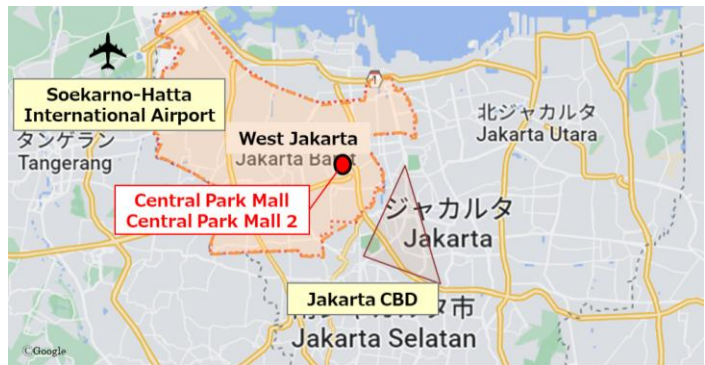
Soekarno-Hatta International Airport

タンゲラン
Tangerang

West Jakarta
Jakarta Barat

北ジャカルタ
Jakarta Utara

Central Park Mall
Central Park Mall 2

ジャカルタ
Jakarta

Jakarta CBD

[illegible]市
Jakarta Selatan

©Google